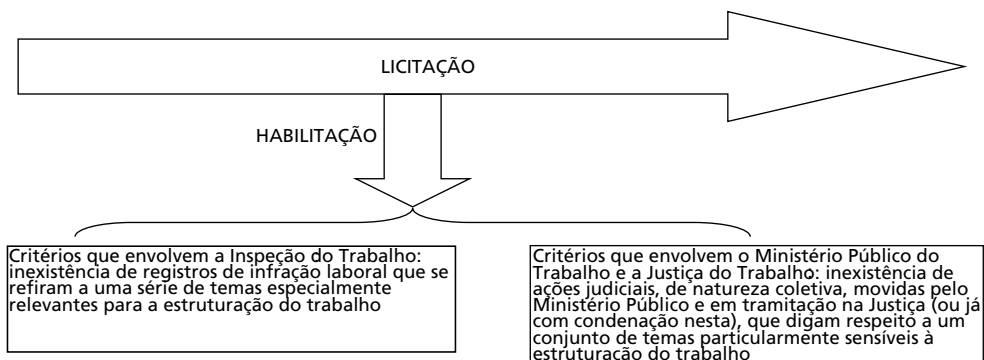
LICITAÇÃO

HABILITAÇÃO

Critérios que envolvem a Inspeção do Trabalho: inexistência de registros de infração laboral que se refiram a uma série de temas especialmente relevantes para a estruturação do trabalho

Critérios que envolvem o Ministério Público do Trabalho e a Justiça do Trabalho: inexistência de ações judiciais, de natureza coletiva, movidas pelo Ministério Público e em tramitação na Justiça (ou já com condenação nesta), que digam respeito a um conjunto de temas particularmente sensíveis à estruturação do trabalho